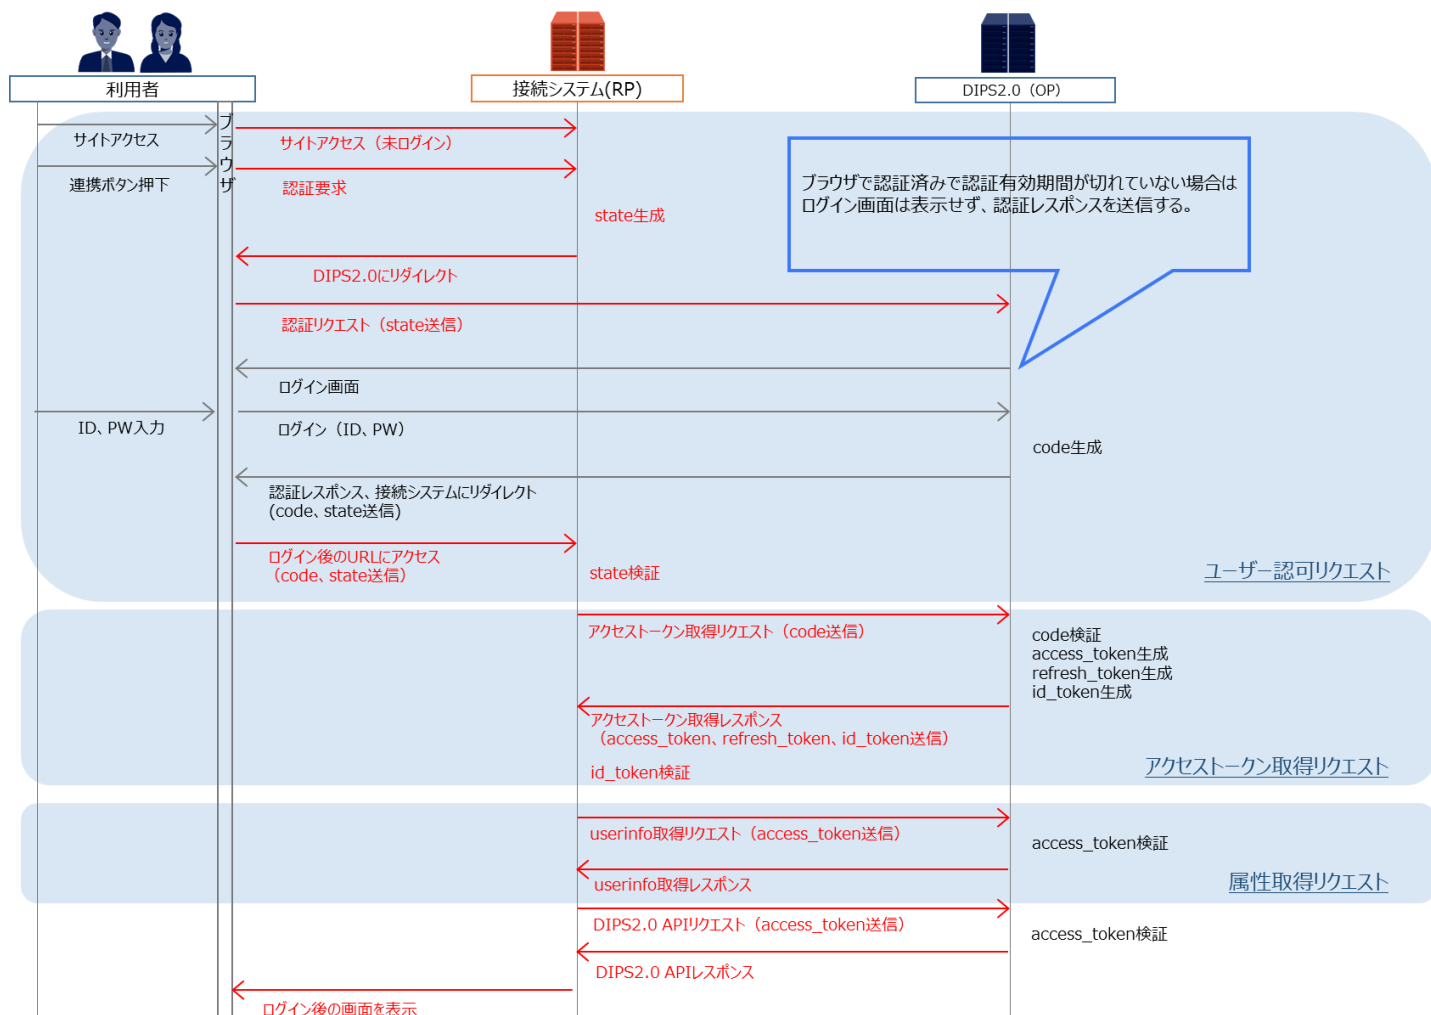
利用者

接続システム(RP)

DIPS2.0（OP）

ブラウザ

サイトアクセス

サイトアクセス（未ログイン）

連携ボタン押下

認証要求

state生成

ブラウザで認証済みで認証有効期間が切れていない場合はログイン画面は表示せず、認証レスポンスを送信する。

DIPS2.0にリダイレクト

認証リクエスト（state送信）

ログイン画面

ID、PW入力

ログイン（ID、PW）

code生成

認証レスポンス、接続システムにリダイレクト (code、state送信)

ログイン後のURLにアクセス（code、state送信）

state検証

ユーザー認可リクエスト

アクセストークン取得リクエスト（code送信）

code検証
access_token生成
refresh_token生成
id_token生成

アクセストークン取得レスポンス（access_token、refresh_token、id_token送信）

id_token検証

アクセストークン取得リクエスト

userinfo取得リクエスト（access_token送信）

access_token検証

userinfo取得レスポンス

属性取得リクエスト

DIPS2.0 APIリクエスト（access_token送信）

access_token検証

DIPS2.0 APIレスポンス

ログイン後の画面を表示